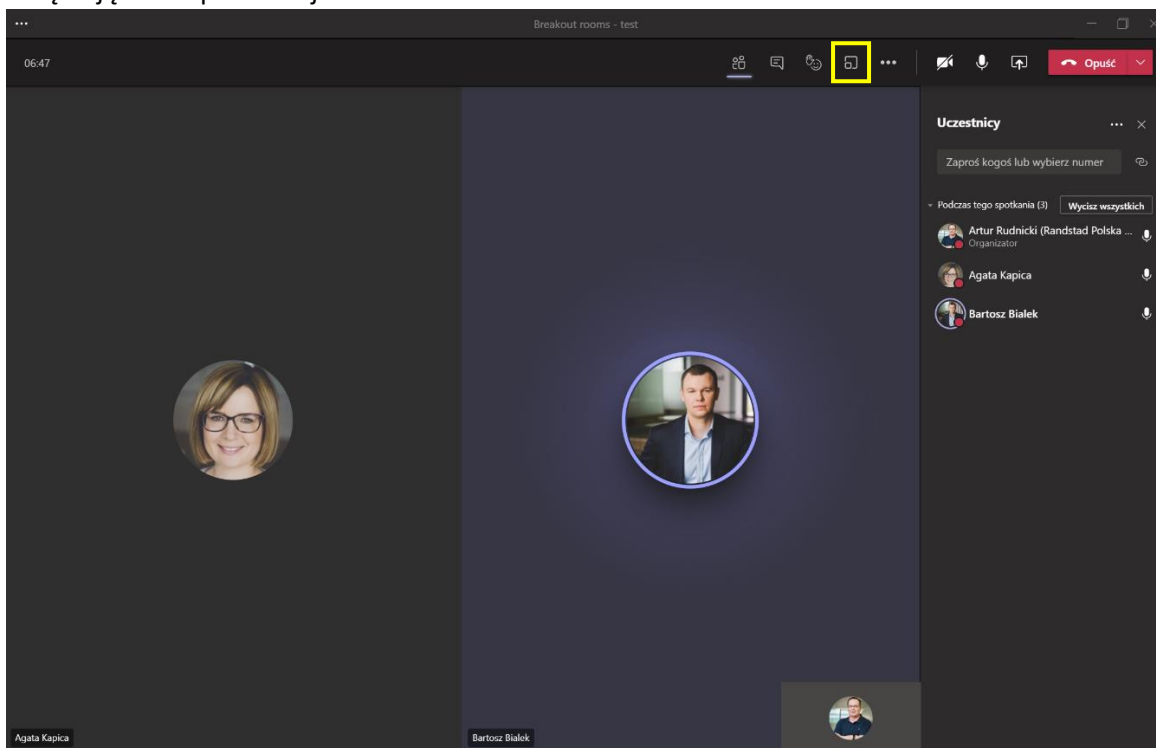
Breakout rooms - test

06:47

Opuść

Uczestnicy

Zaproś kogoś lub wybierz numer

Podczas tego spotkania (3)

Wycisz wszystkich

Artur Rudnicki (Randstad Polska ...

Organizator

Agata Kapica

Bartosz Bialek

Agata Kapica

Bartosz Bialek